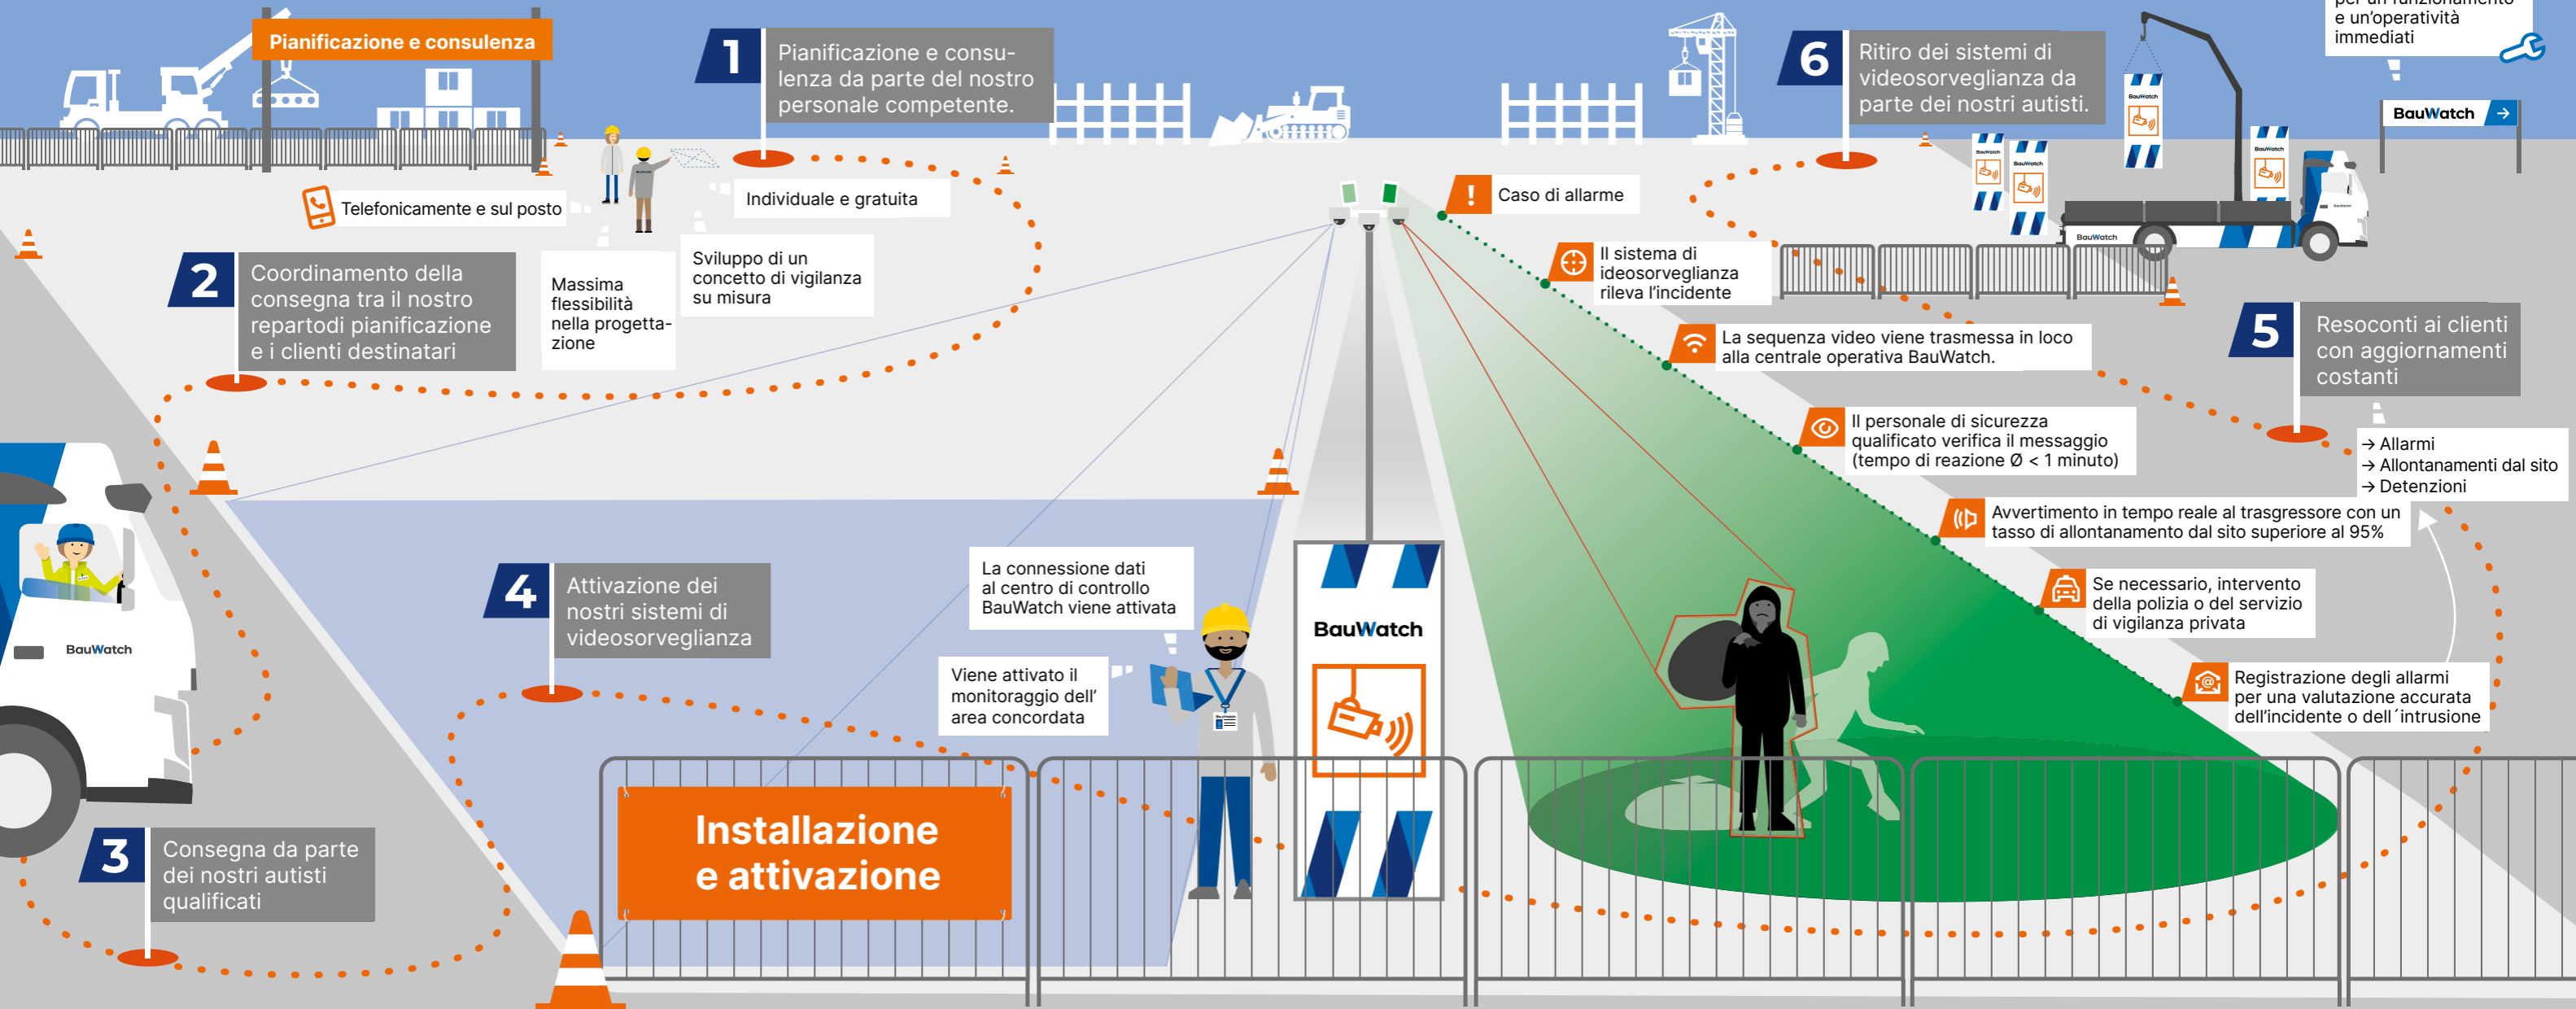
Pianificazione e consulenza

1 Pianificazione e consulenza da parte del nostro personale competente.

Telefonicamente e sul posto

Individuale e gratuita

Massima flessibilità nella progettazione

Sviluppo di un concetto di vigilanza su misura

2 Coordinamento della consegna tra il nostro repartodi pianificazione e i clienti destinatari

3 Consegna da parte dei nostri autisti qualificati

BauWatch

4 Attivazione dei nostri sistemi di videosorveglianza

La connessione dati al centro di controllo BauWatch viene attivata

Viene attivato il monitoraggio dell' area concordata

Installazione e attivazione

BauWatch

6 Ritiro dei sistemi di videosorveglianza da parte dei nostri autisti.

per un funzionamento e un'operatività immediati

BauWatch

Caso di allarme

Il sistema di ideosorveglianza rileva l'incidente

La sequenza video viene trasmessa in loco alla centrale operativa BauWatch.

Il personale di sicurezza qualificato verifica il messaggio (tempo di reazione Ø < 1 minuto)

Avvertimento in tempo reale al trasgressore con un tasso di allontanamento dal sito superiore al 95%

Se necessario, intervento della polizia o del servizio di vigilanza privata

Registrazione degli allarmi per una valutazione accurata dell'incidente o dell´intrusione

5 Resoconti ai clienti con aggiornamenti costanti

→ Allarmi
→ Allontanamenti dal sito
→ Detenzioni